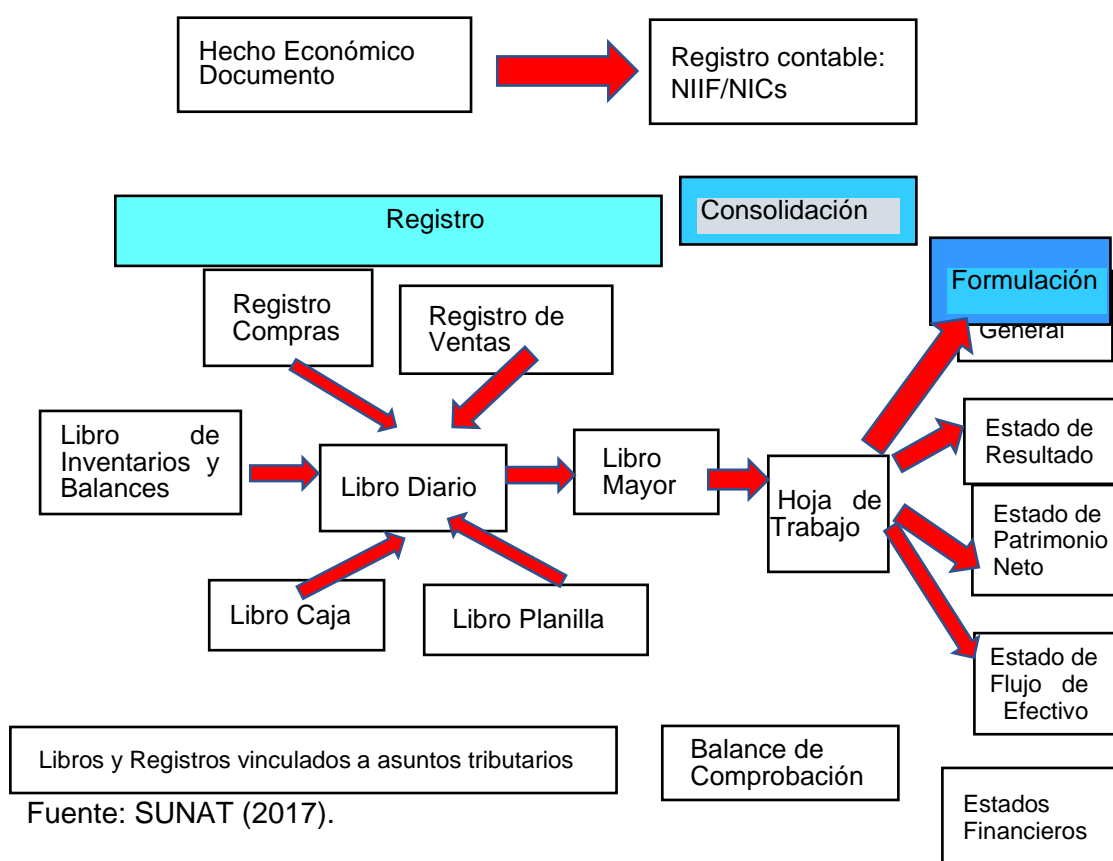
Hecho Económico Documento

Registro contable: NIIF/NICs

Registro

Consolidación

Formulación

General

Registro Compras

Registro de Ventas

Libro de Inventarios y Balances

Libro Diario

Libro Mayor

Hoja de Trabajo

Estado de Resultado

Estado de Patrimonio Neto

Estado de Flujo de Efectivo

Libro Caja

Libro Planilla

Libros y Registros vinculados a asuntos tributarios

Balance de Comprobación

Estados Financieros

Fuente: SUNAT (2017).